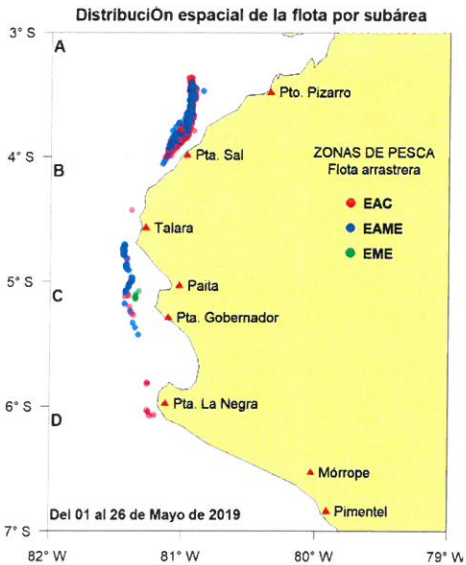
DistribuciÓn espacial de la flota por subárea

3° S
A
Pto. Pizarro
4° S
B
Pta. Sal
ZONAS DE PESCA
Flota arrastrera
EAC
EAME
EME
Talara
5° S
C
Paita
Pta. Gobernador
6° S
D
Pta. La Negra
Mórrope
Pimentel
Del 01 al 26 de Mayo de 2019
7° S
82° W
81° W
80° W
79° W